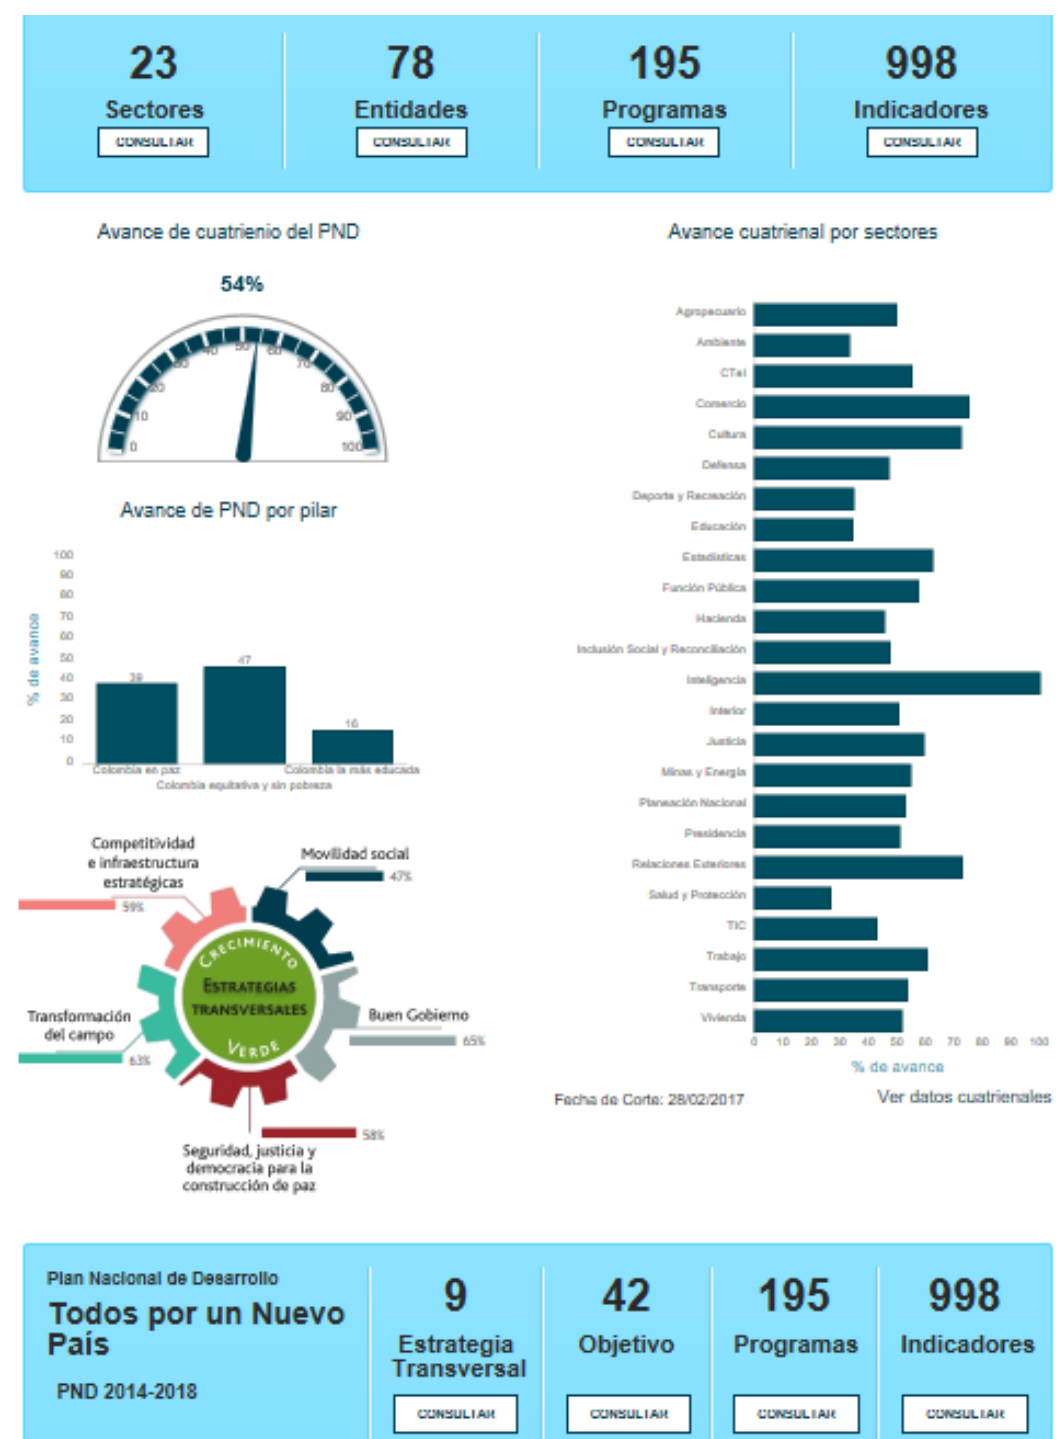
23
Sectores
CONSULTAR

78
Entidades
CONSULTAR

195
Programas
CONSULTAR

998
Indicadores
CONSULTAR

Avance de cuatrienio del PND

54%

0 10 20 30 40 50 60 70 80 90 100

Avance de PND por pilar

100 90 80 70 60 50 40 30 20 10 0

% de avance

38 47 16

Colombia en paz
Colombia equitativa y sin pobreza
Colombia la más educada

Competitividad e infraestructura estratégicas
59%

Movilidad social
47%

Transformación del campo
63%

Buen Gobierno
65%

Seguridad, justicia y democracia para la construcción de paz
58%

CRECIMIENTO
ESTRATEGIAS TRANSVERSALES
VERDE

Avance cuatrienal por sectores

Agropecuario
Ambiente
CTeI
Comercio
Cultura
Defensa
Deporte y Recreación
Educación
Estadísticas
Función Pública
Hacienda
Inclusión Social y Reconciliación
Inteligencia
Interior
Justicia
Minas y Energía
Planeación Nacional
Presidencia
Relaciones Exteriores
Salud y Protección
TIC
Trabajo
Transporte
Vivienda

0 10 20 30 40 50 60 70 80 90 100

% de avance

Fecha de Corte: 28/02/2017

Ver datos cuatrienales

Plan Nacional de Desarrollo
Todos por un Nuevo País
PND 2014-2018

9
Estrategia Transversal
CONSULTAR

42
Objetivo
CONSULTAR

195
Programas
CONSULTAR

998
Indicadores
CONSULTAR